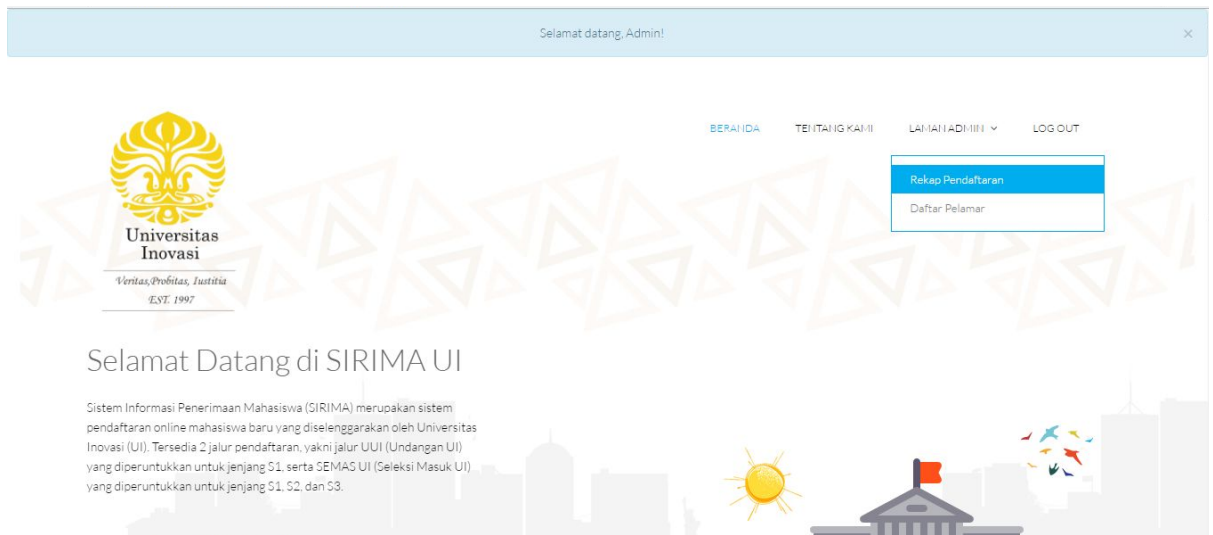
Selamat datang, Admin!

×

BERANDA

TENTANG KAMI

LAMAN ADMIN

LOG OUT

Rekap Pendaftaran

Daftar Pelamar

Universitas Inovasi

Veritas,Probitas, Iustitia

EST. 1997

Selamat Datang di SIRIMA UI

Sistem Informasi Penerimaan Mahasiswa (SIRIMA) merupakan sistem pendaftaran online mahasiswa baru yang diselenggarakan oleh Universitas Inovasi (UI). Tersedia 2 jalur pendaftaran, yakni jalur UUI (Undangan UI) yang diperuntukkan untuk jenjang S1, serta SEMAS UI (Seleksi Masuk UI) yang diperuntukkan untuk jenjang S1, S2, dan S3.